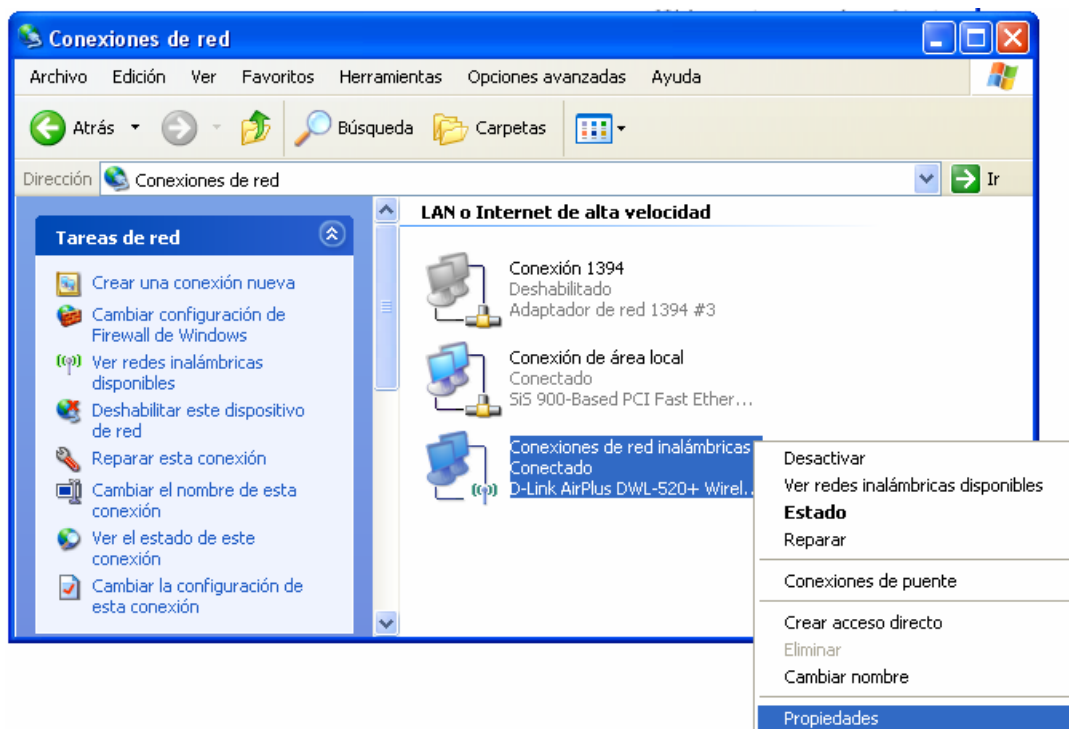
Conexiones de red

Archivo Edición Ver Favoritos Herramientas Opciones avanzadas Ayuda

Atrás Búsqueda Carpetas

Dirección Conexiones de red Ir

Tareas de red

Crear una conexión nueva

Cambiar configuración de Firewall de Windows

Ver redes inalámbricas disponibles

Deshabilitar este dispositivo de red

Reparar esta conexión

Cambiar el nombre de esta conexión

Ver el estado de este conexión

Cambiar la configuración de esta conexión

LAN o Internet de alta velocidad

Conexión 1394
Deshabilitado
Adaptador de red 1394 #3

Conexión de área local
Conectado
SiS 900-Based PCI Fast Ether...

Conexiones de red inalámbricas
Conectado
D-Link AirPlus DWL-520+ Wirel...

Desactivar
Ver redes inalámbricas disponibles
Estado
Reparar
Conexiones de puente
Crear acceso directo
Eliminar
Cambiar nombre
Propiedades